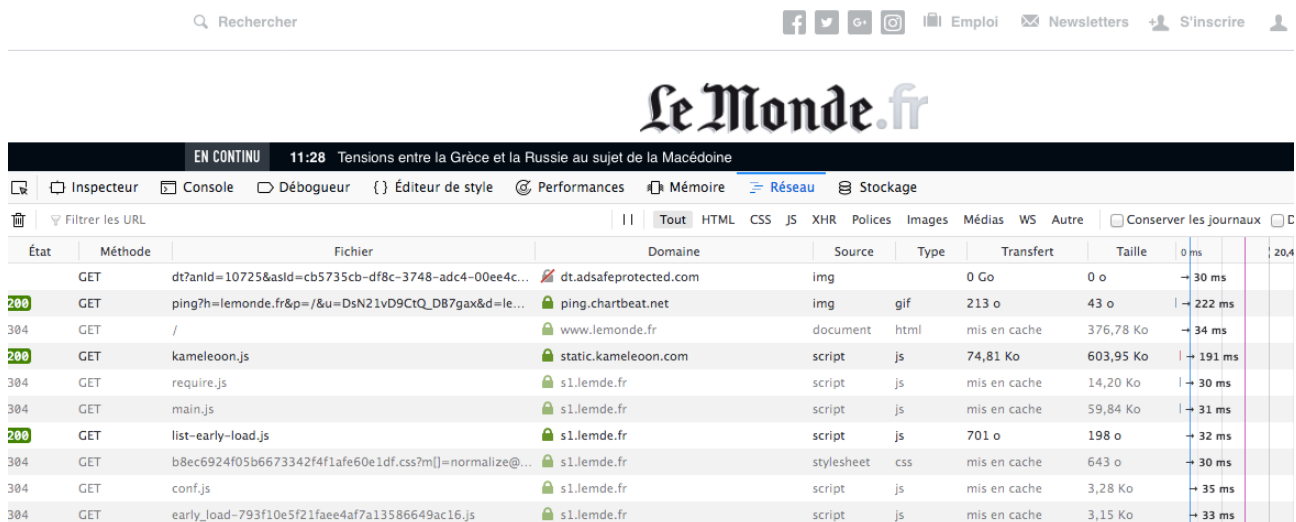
Rechercher

Emploi Newsletters S'inscrire

Le Monde.fr

EN CONTINU 11:28 Tensions entre la Grèce et la Russie au sujet de la Macédoine

Inspecteur Console Débogueur { } Éditeur de style Performances Mémoire Réseau Stockage

Filtrer les URL

Tout HTML CSS JS XHR Polices Images Médias WS Autre Conserver les journaux D

| État | Méthode | Fichier | Domaine | Source | Type | Transfert | Taille | 0 ms |
|---|---|---|---|---|---|---|---|---|
| | GET | dt?anId=10725&asId=cb5735cb-df8c-3748-adc4-00ee4c... | dt.adsafeprotected.com | img | | 0 Go | 0 o | → 30 ms |
| 200 | GET | ping?h=lemonde.fr&p=/&u=DsN21vD9CtQ_DB7gax&d=le... | ping.chartbeat.net | img | gif | 213 o | 43 o | → 222 ms |
| 304 | GET | / | www.lemonde.fr | document | html | mis en cache | 376,78 Ko | → 34 ms |
| 200 | GET | kameleoon.js | static.kameleoon.com | script | js | 74,81 Ko | 603,95 Ko | → 191 ms |
| 304 | GET | require.js | s1.lemde.fr | script | js | mis en cache | 14,20 Ko | → 30 ms |
| 304 | GET | main.js | s1.lemde.fr | script | js | mis en cache | 59,84 Ko | → 31 ms |
| 200 | GET | list-early-load.js | s1.lemde.fr | script | js | 701 o | 198 o | → 32 ms |
| 304 | GET | b8ec6924f05b6673342f4f1afe60e1df.css?m[]=normalize@... | s1.lemde.fr | stylesheet | css | mis en cache | 643 o | → 30 ms |
| 304 | GET | conf.js | s1.lemde.fr | script | js | mis en cache | 3,28 Ko | → 35 ms |
| 304 | GET | early_load-793f10e5f21faee4af7a13586649ac16.js | s1.lemde.fr | script | js | mis en cache | 3,15 Ko | → 33 ms |

20,4